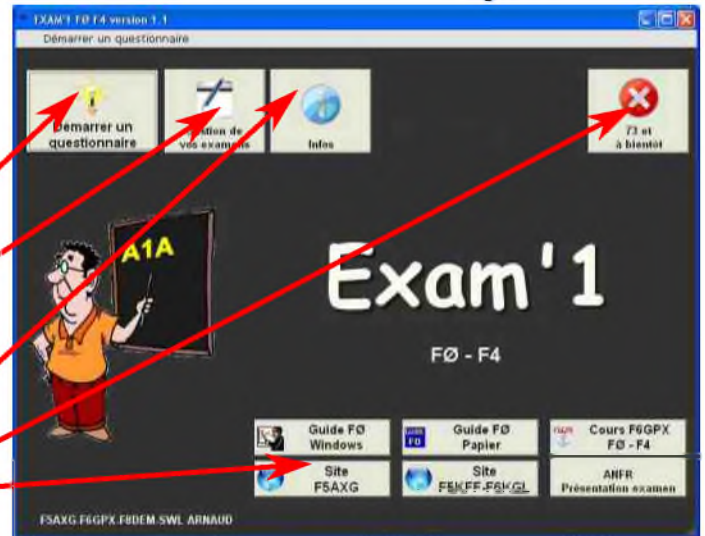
EXAM'1 FØ F4 version 1.1

Démarrer un questionnaire

Démarrer un questionnaire

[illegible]stion de vos examens

Infos

73 et à bientôt

A1A

Exam'1

FØ - F4

Guide FØ Windows

Guide FØ Papier

Cours F6GPX FØ - F4

Site F5AXG

Site F5KFF-F6KGL

ANFR Présentation examen

F5AXG-F6GPX-F8DEM-SWL ARNAUD